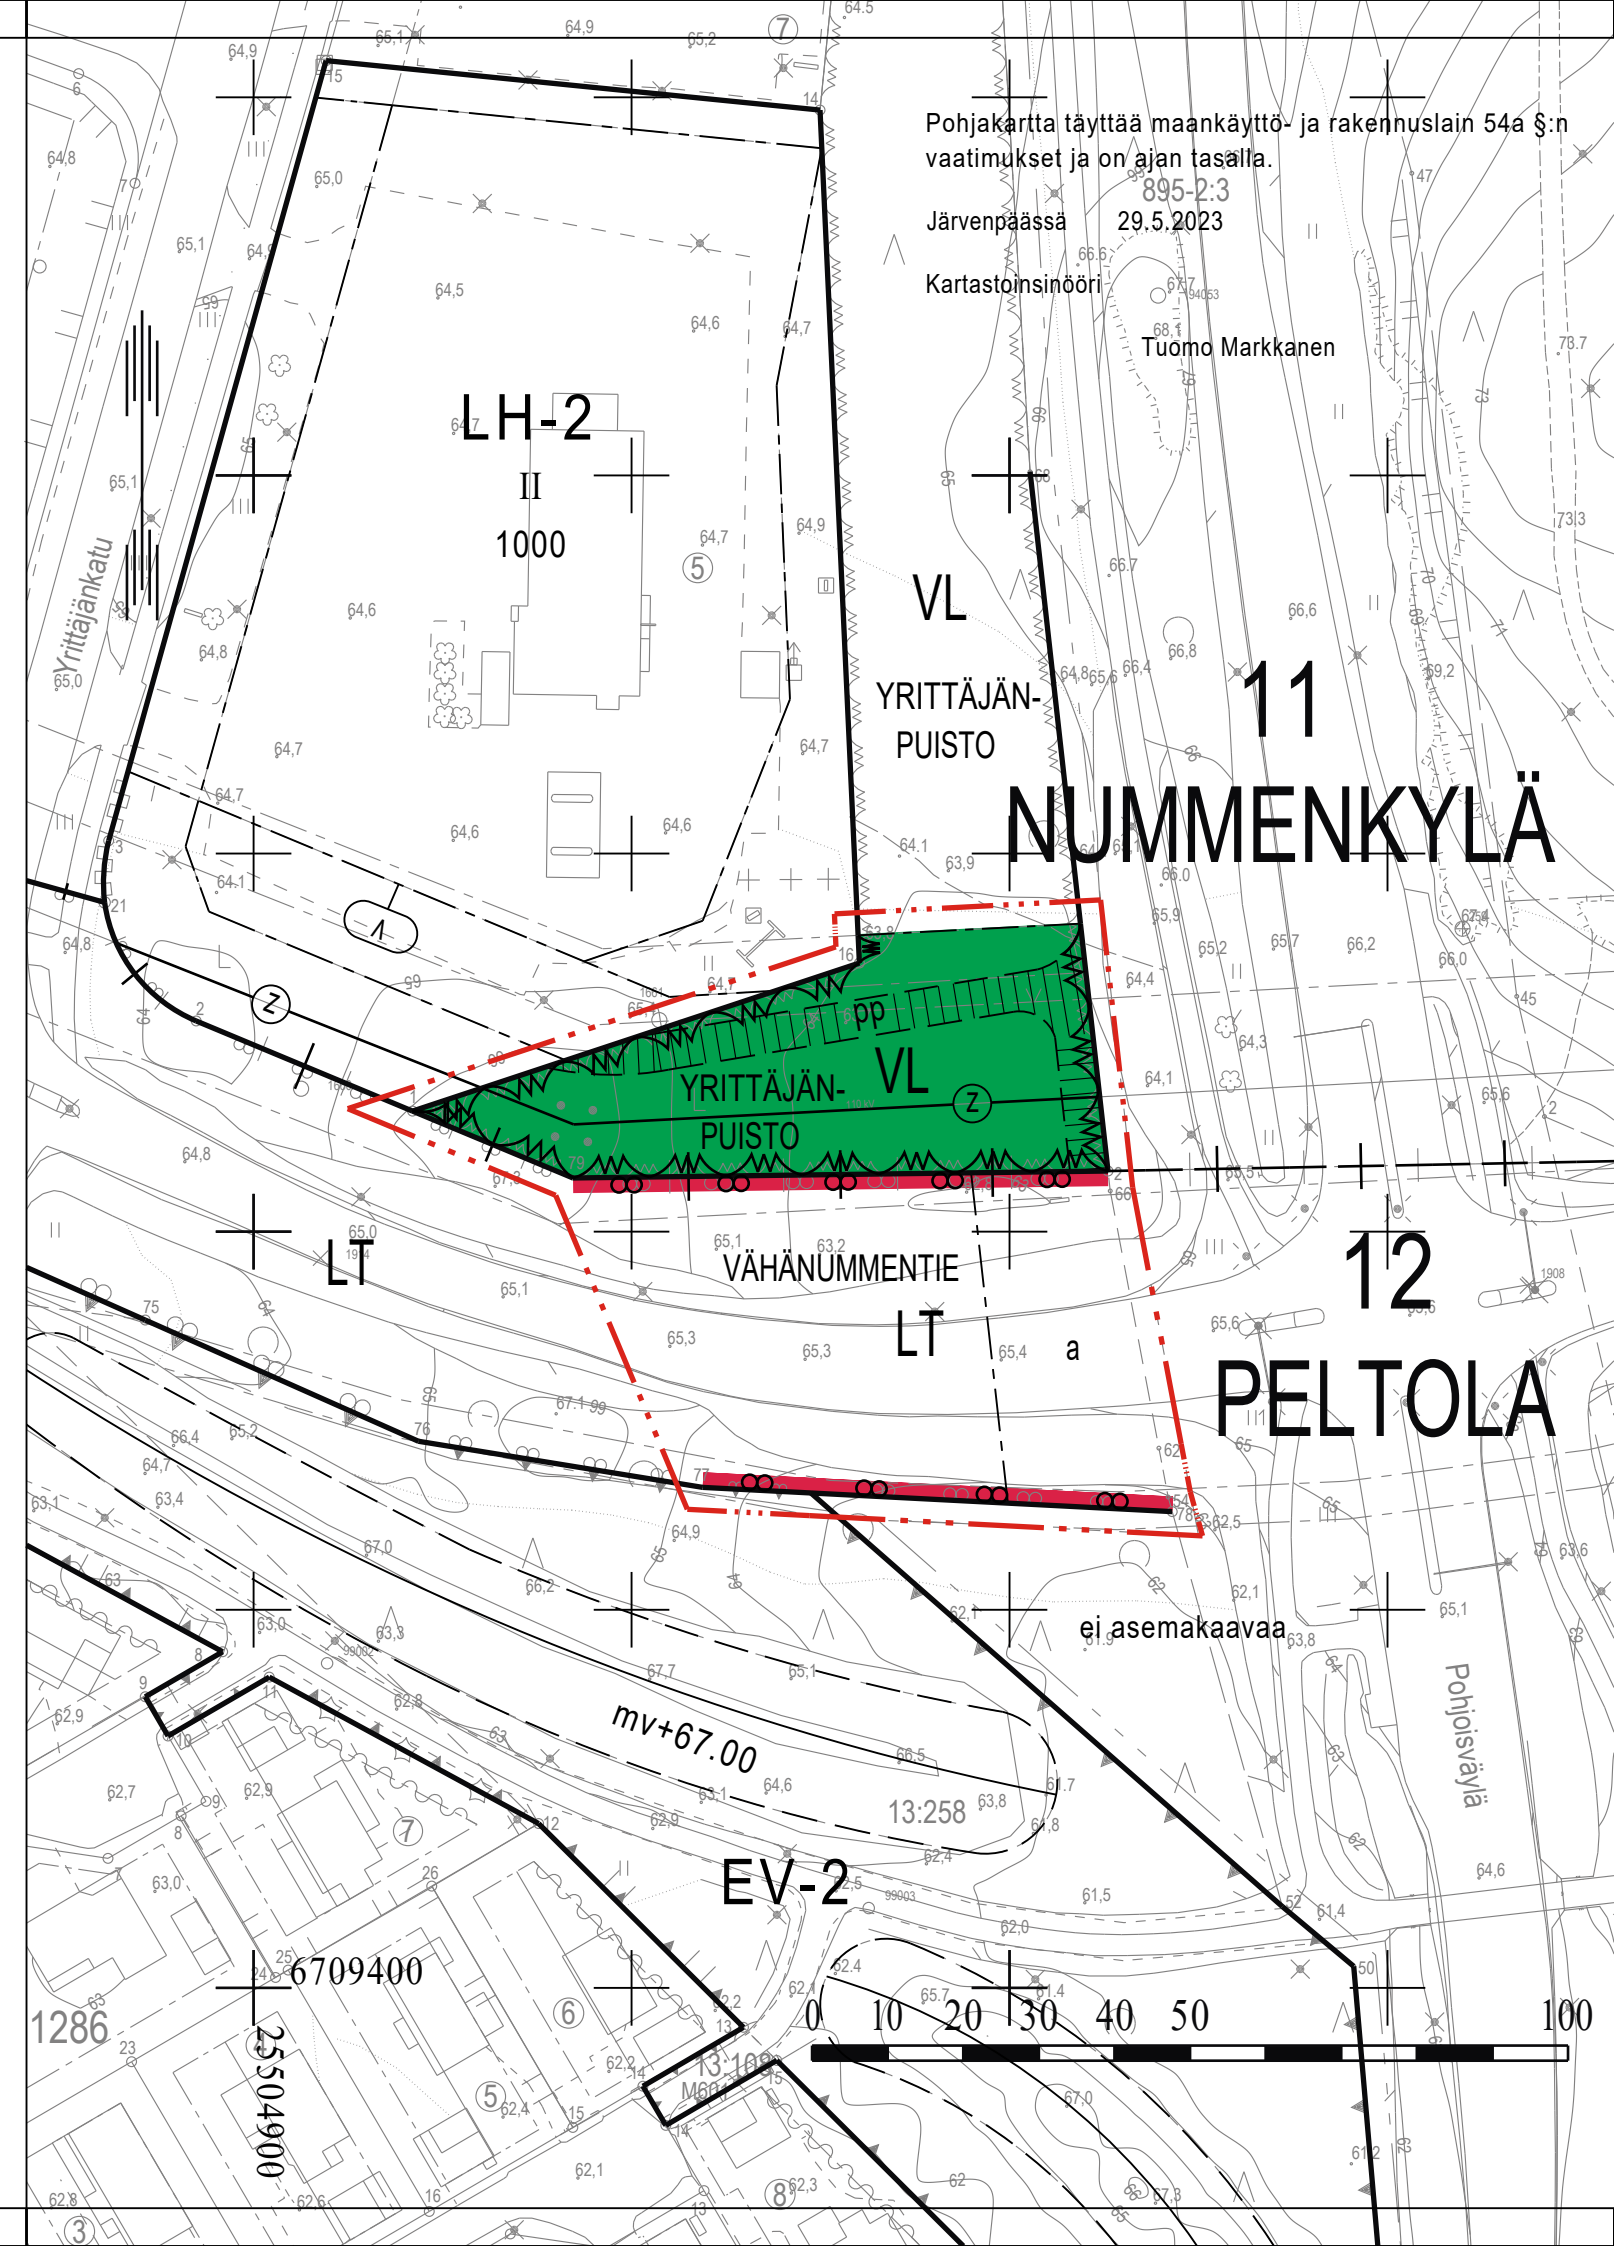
Pohjakartta täyttää maankäyttö- ja rakennuslain 54a §:n vaatimukset ja on ajan tasalla.

895-2:3

Järvenpäässä 29.5.2023

Kartastoinsinööri

Tuomo Markkanen

LH-2
II
1000

VL
YRITTÄJÄN-
PUISTO

11
NUMMENKYLÄ

pp
VL
YRITTÄJÄN-
PUISTO

LT
VÄHÄNUMMENTIE
LT
a

12
PELTOLA

Yrittäjänkatu

ei asemakaavaa

Pohjoisväylä

mv+67.00

13:258

EV-2

6709400

25504900

1286

0 10 20 30 40 50 100